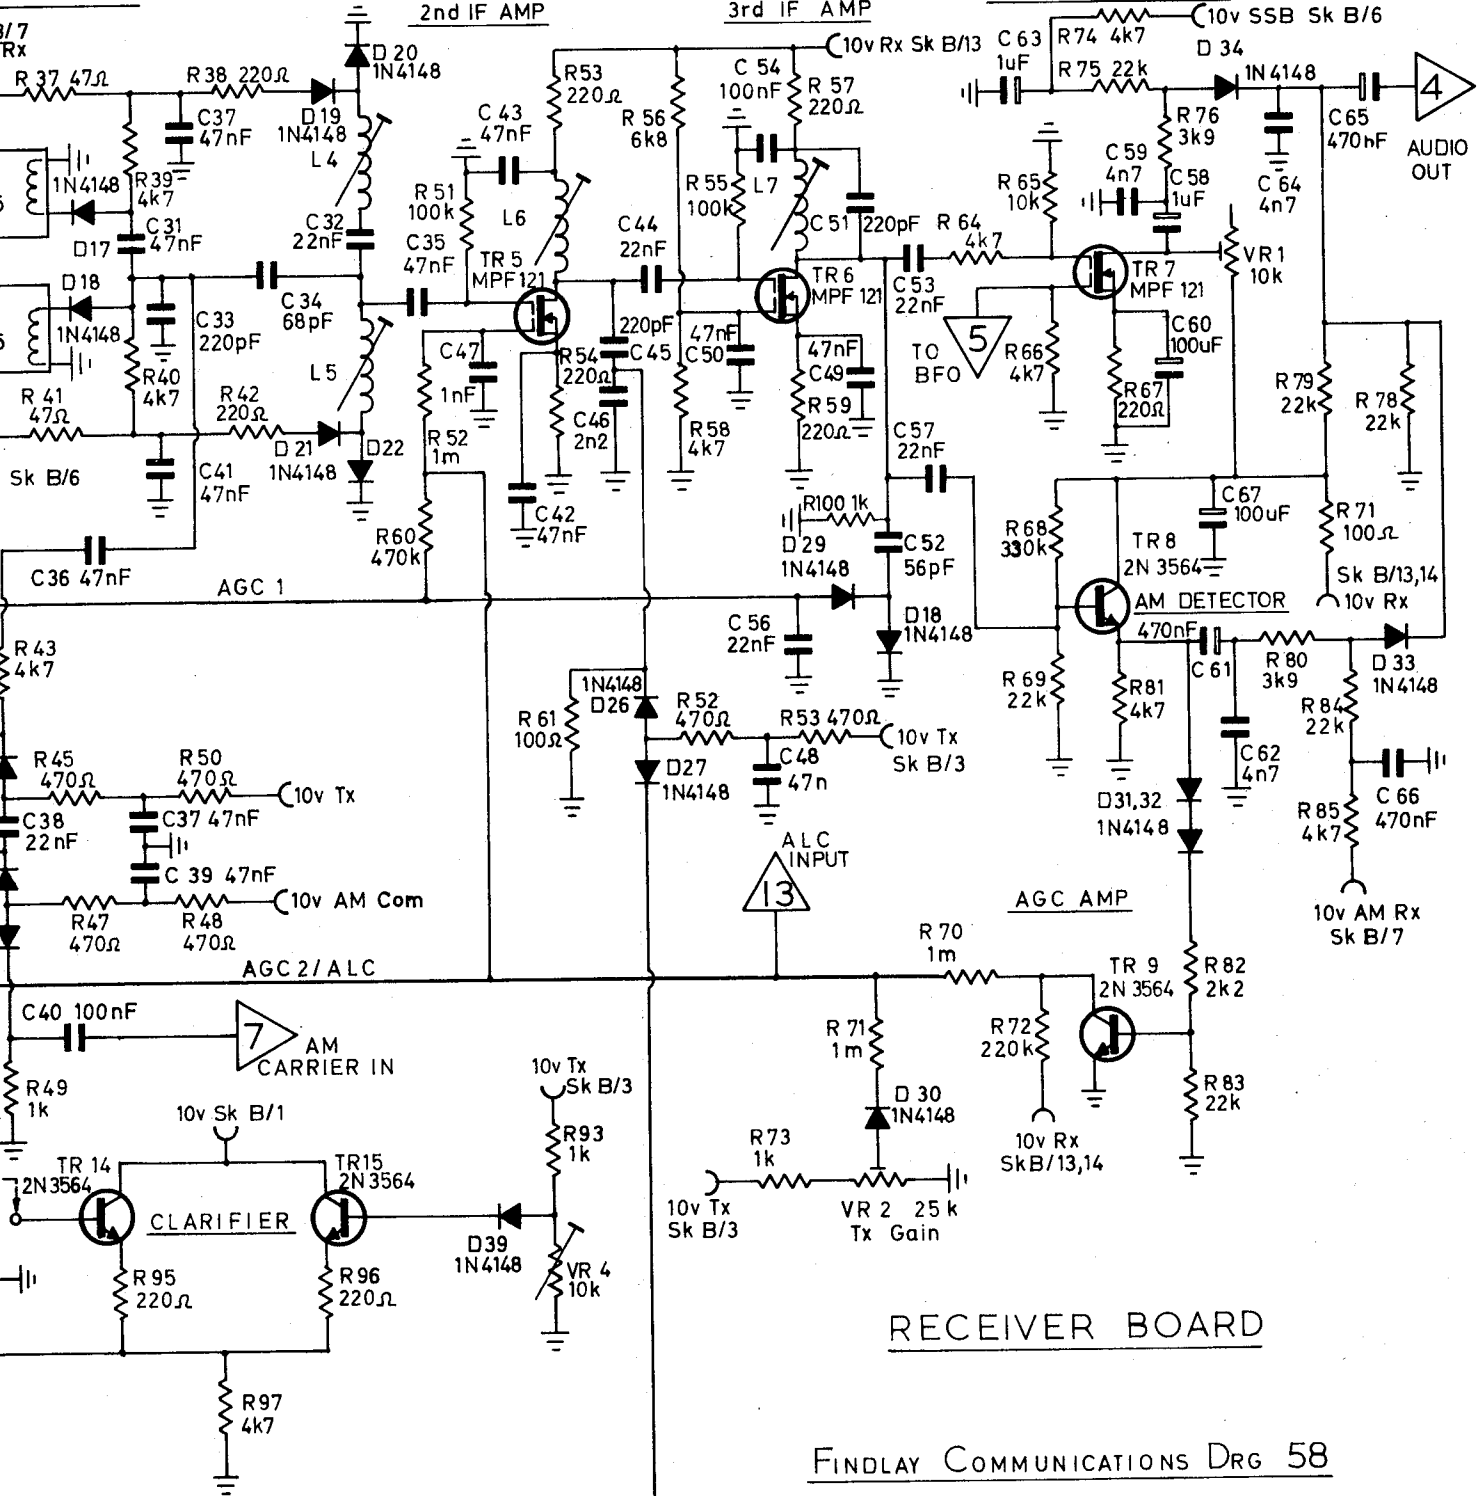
B/7
Rx
2nd IF AMP
3rd IF AMP
10v SSB Sk B/6
R 37 47Ω
R 38 220Ω
D 20
1N4148
10v Rx Sk B/13
C 63
1uF
R 74 4k7
D 34
R 75 22k
1N4148
4
C 54
100nF
R 57
220Ω
R53
220Ω
C 65
470nF
AUDIO OUT
D 19
1N4148
C37
47nF
L 4
C 43
47nF
R 56
6k8
R 76
3k9
C 59
4n7
C 58
1uF
C 64
4n7
1N4148
R 39
4k7
R 51
100k
L 6
R 55
100k
L 7
R 65
10k
C 32
22nF
C 35
47nF
C 44
22nF
C 51
220pF
R 64
4k7
VR 1
10k
D17
C 31
47nF
TR 5
MPF 121
TR 6
MPF 121
C 53
22nF
TR 7
MPF 121
D18
C 34
68pF
1N4148
C 33
220pF
220pF
C 45
47nF
C 50
47nF
C 49
TO BFO
5
R 66
4k7
C 60
100uF
C 47
1nF
L 5
R 40
4k7
R 54
220Ω
R 67
220Ω
R 79
22k
R 78
22k
R 41
47Ω
R 42
220Ω
C 46
2n2
R 58
4k7
R 59
220Ω
C 57
22nF
D 21
1N4148
D22
R 52
1m
Sk B/6
C41
47nF
C 67
100uF
R100 1k
R 68
330k
TR 8
2N 3564
R 71
100Ω
C 42
47nF
D 29
1N4148
C 52
56pF
R60
470k
C 36 47nF
AGC 1
Sk B/13,14
10v Rx
AM DETECTOR
D18
1N4148
R 43
4k7
C 56
22nF
470nF
C 61
R 80
3k9
D 33
1N4148
1N4148
D 26
R 52
470Ω
R 53 470Ω
10v Tx
Sk B/3
R 69
22k
R 81
4k7
R 61
100Ω
R 84
22k
R 45
470Ω
R 50
470Ω
C 48
47n
C 62
4n7
D 27
1N4148
10v Tx
C 66
470nF
C38
22nF
C37 47nF
D31,32
1N4148
R 85
4k7
ALC INPUT
13
C 39 47nF
10v AM Com
AGC AMP
10v AM Rx
Sk B/7
R47
470Ω
R 48
470Ω
R 70
1m
AGC 2/ALC
TR 9
2N 3564
R 82
2k2
C40 100nF
7
AM CARRIER IN
R 71
1m
R72
220k
10v Tx
Sk B/3
R 49
1k
D 30
1N4148
R 83
22k
10v Sk B/1
R 93
1k
R 73
1k
10v Rx
SkB/13,14
TR 14
2N3564
TR15
2N3564
CLARIFIER
10v Tx
Sk B/3
VR 2 25 k
Tx Gain
D39
1N4148
VR 4
10k
R 95
220Ω
R 96
220Ω
RECEIVER BOARD
R 97
4k7
FINDLAY COMMUNICATIONS DRG 58